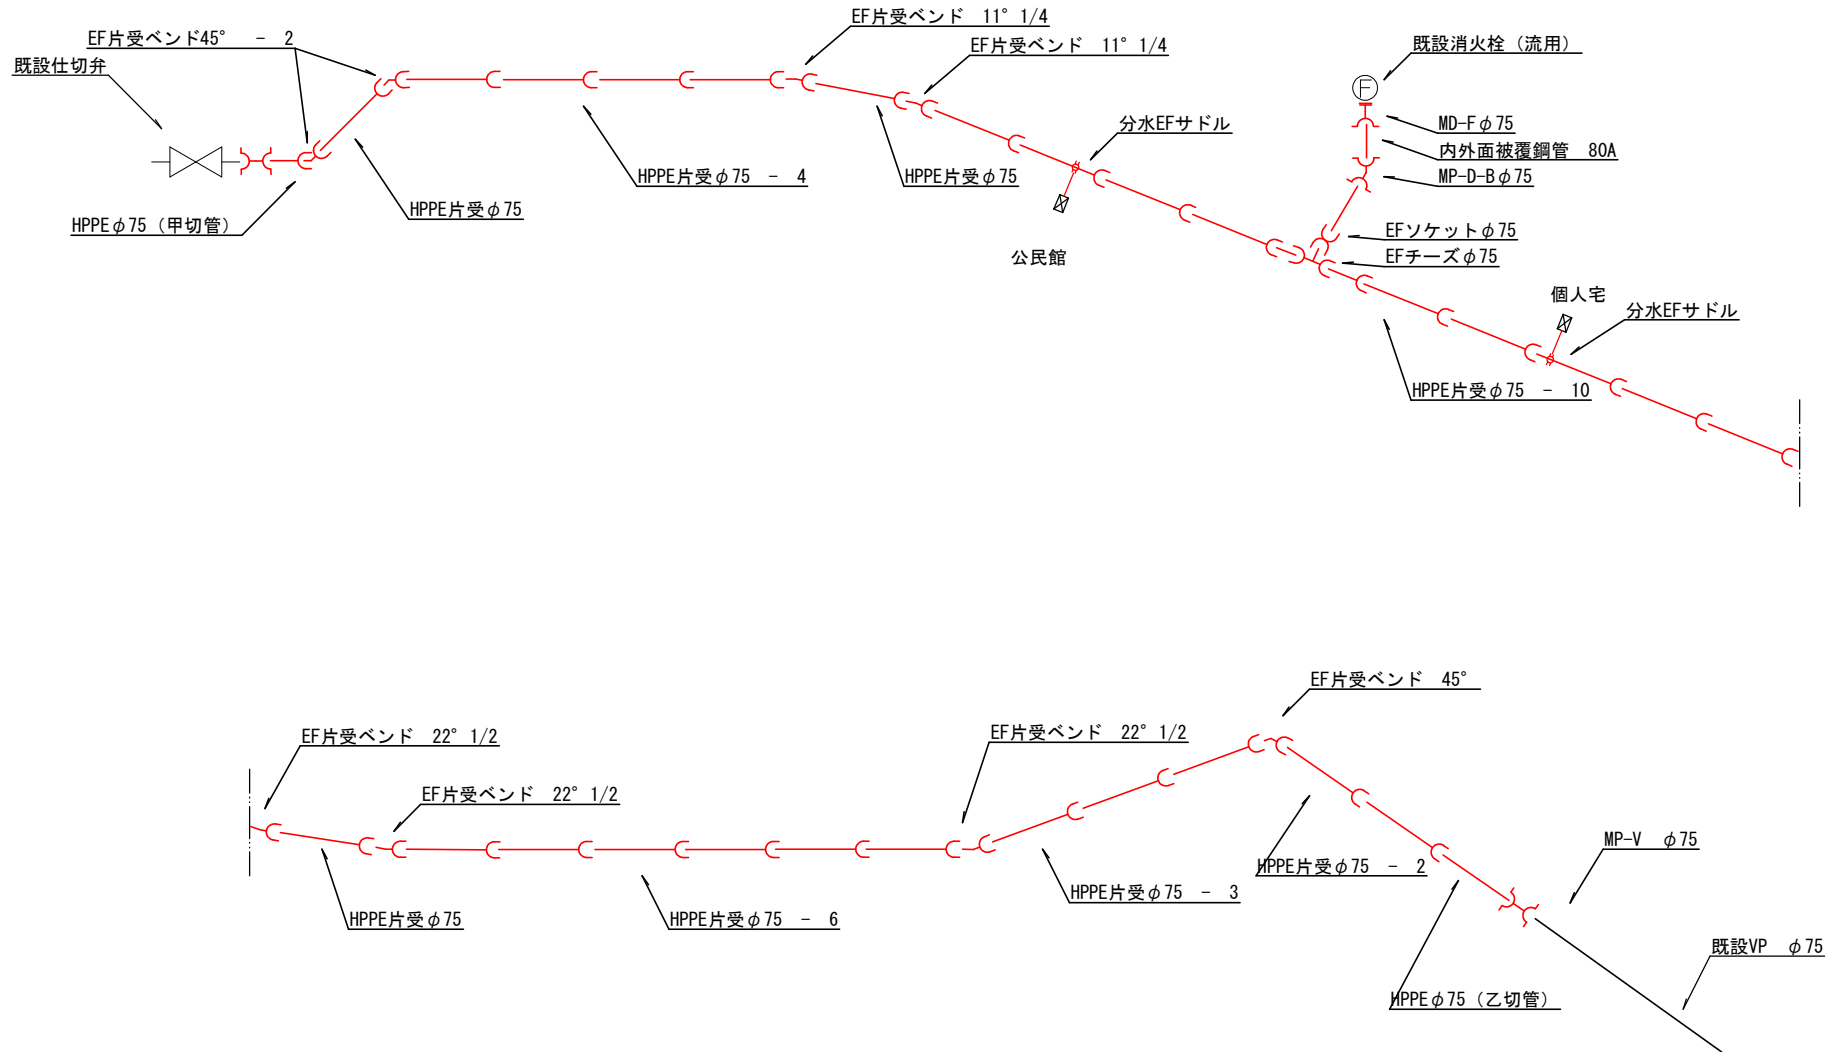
EF片受ベンド 11° 1/4

EF片受ベンド45° - 2

EF片受ベンド 11° 1/4

既設消火栓（流用）

既設仕切弁

F

MD-F $\phi$75

分水EFサドル

内外面被覆鋼管 80A

MP-D-B $\phi$75

HPPE片受$\phi$75 - 4

HPPE片受$\phi$75

HPPE片受$\phi$75

HPPE$\phi$75（甲切管）

EFソケット$\phi$75

公民館

EFチーズ$\phi$75

個人宅

分水EFサドル

HPPE片受$\phi$75 - 10

EF片受ベンド 45°

EF片受ベンド 22° 1/2

EF片受ベンド 22° 1/2

EF片受ベンド 22° 1/2

MP-V $\phi$75

HPPE片受$\phi$75 - 2

HPPE片受$\phi$75 - 3

HPPE片受$\phi$75

HPPE片受$\phi$75 - 6

既設VP $\phi$75

HPPE$\phi$75（乙切管）